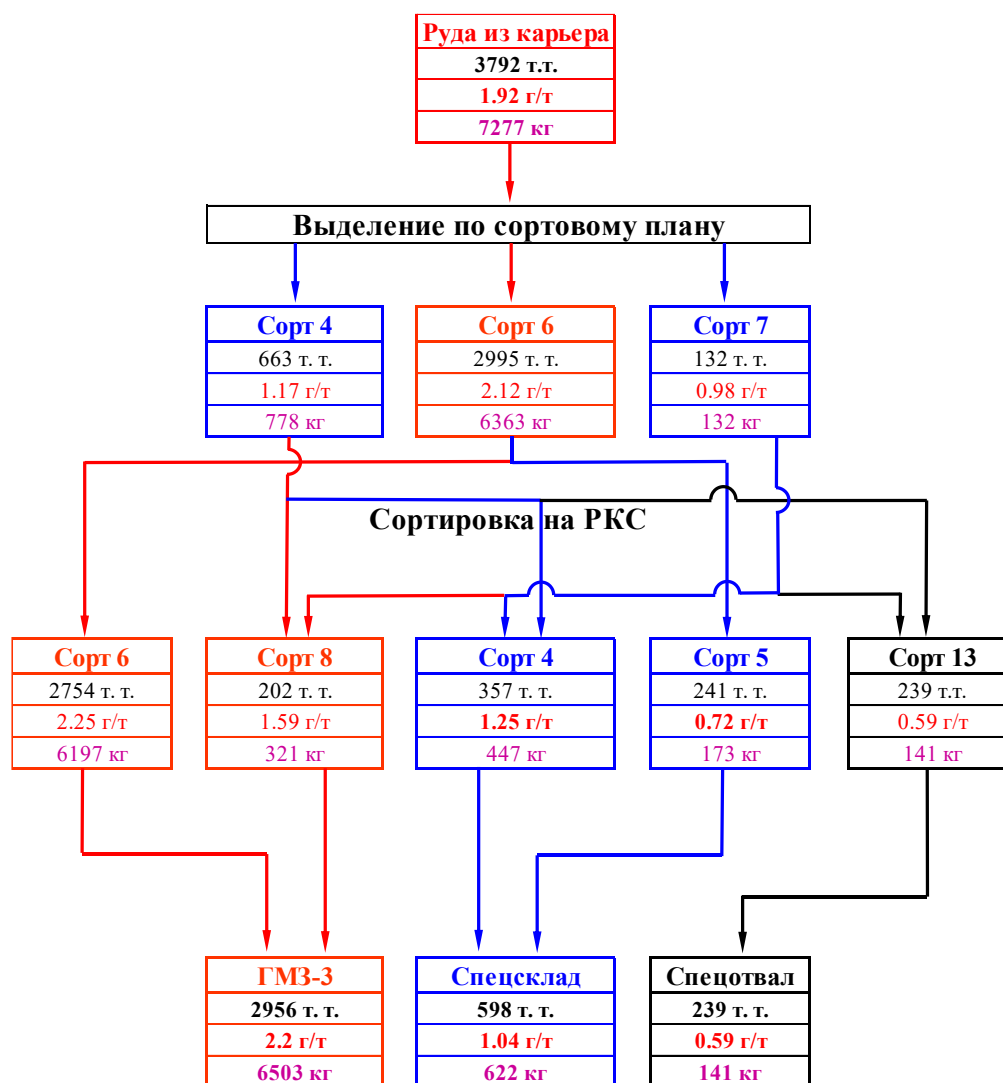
Руда из карьера
3792 т.т.
1.92 г/т
7277 кг

Выделение по сортовому плану

Сорт 4
663 т. т.
1.17 г/т
778 кг

Сорт 6
2995 т. т.
2.12 г/т
6363 кг

Сорт 7
132 т. т.
0.98 г/т
132 кг

Сортировка на РКС

Сорт 6
2754 т. т.
2.25 г/т
6197 кг

Сорт 8
202 т. т.
1.59 г/т
321 кг

Сорт 4
357 т. т.
1.25 г/т
447 кг

Сорт 5
241 т. т.
0.72 г/т
173 кг

Сорт 13
239 т.т.
0.59 г/т
141 кг

ГМЗ-3
2956 т. т.
2.2 г/т
6503 кг

Спецсклад
598 т. т.
1.04 г/т
622 кг

Спецотвал
239 т. т.
0.59 г/т
141 кг